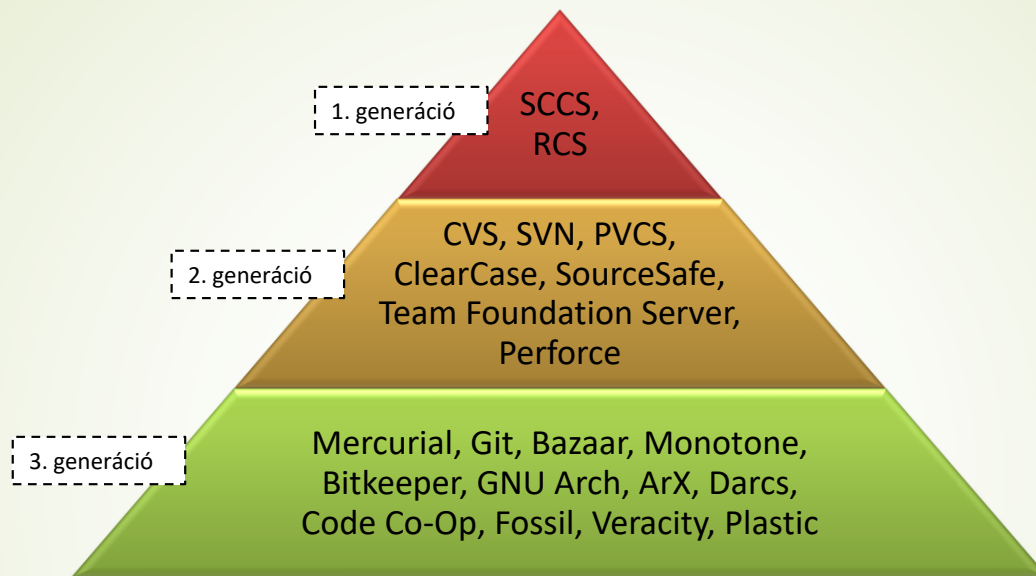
1. generáció

SCCS, RCS

2. generáció

CVS, SVN, PVCS, ClearCase, SourceSafe, Team Foundation Server, Perforce

3. generáció

Mercurial, Git, Bazaar, Monotone, Bitkeeper, GNU Arch, ArX, Darcs, Code Co-Op, Fossil, Veracity, Plastic